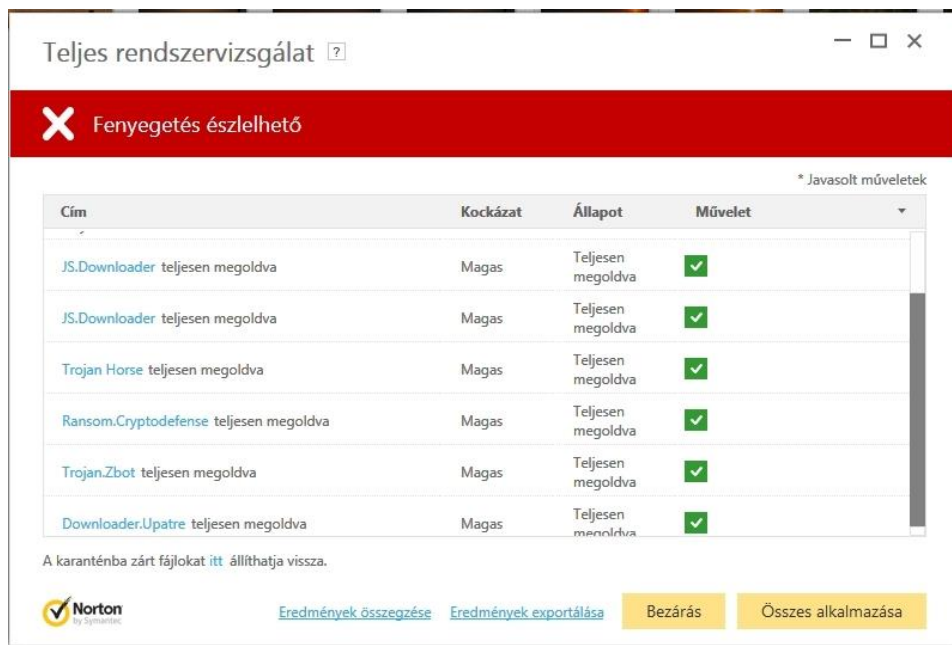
Teljes rendszervizsgálat ?

Fenyegetés észlelhető

* Javasolt műveletek

| Cím | Kockázat | Állapot | Művelet |
|---|---|---|---|
| JS.Downloader teljesen megoldva | Magas | Teljesen megoldva | |
| JS.Downloader teljesen megoldva | Magas | Teljesen megoldva | |
| Trojan Horse teljesen megoldva | Magas | Teljesen megoldva | |
| Ransom.Cryptodefense teljesen megoldva | Magas | Teljesen megoldva | |
| Trojan.Zbot teljesen megoldva | Magas | Teljesen megoldva | |
| Downloader.Upatre teljesen megoldva | Magas | Teljesen megoldva | |

A karanténba zárt fájlokat itt állíthatja vissza.

Norton by Symantec

Eredmények összegzése Eredmények exportálása Bezárás Összes alkalmazása